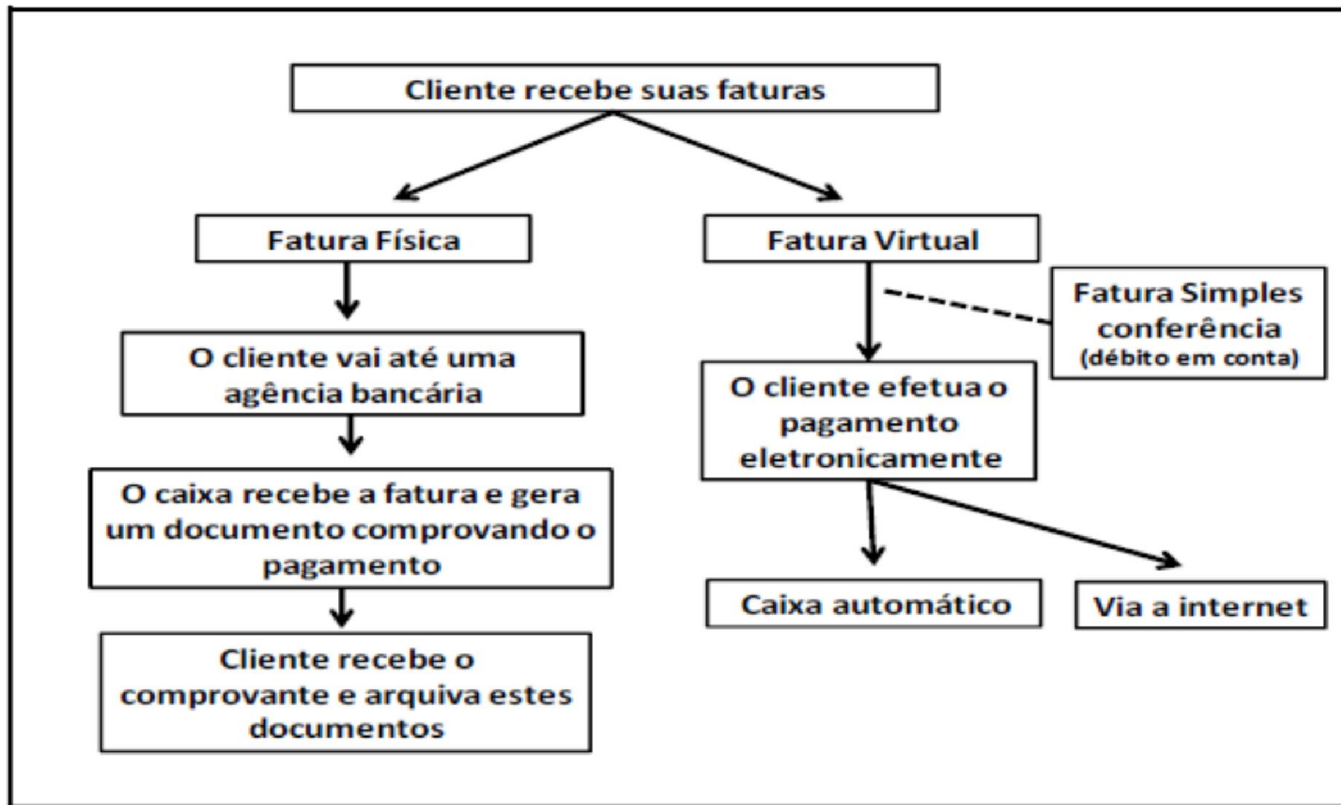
Cliente recebe suas faturas

Fatura Física

O cliente vai até uma agência bancária

O caixa recebe a fatura e gera um documento comprovando o pagamento

Cliente recebe o comprovante e arquiva estes documentos

Fatura Virtual

Fatura Simples conferência (débito em conta)

O cliente efetua o pagamento eletronicamente

Caixa automático

Via a internet